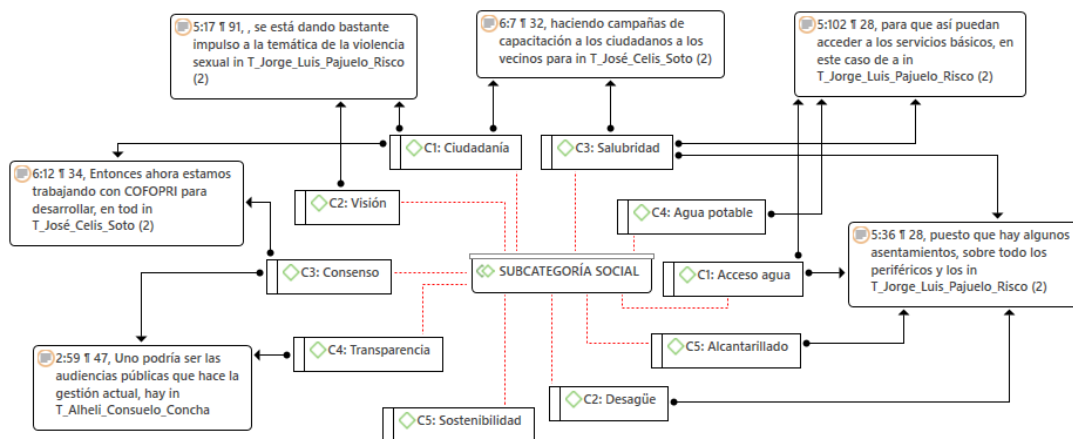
5:17 ¶ 91, , se está dando bastante impulso a la temática de la violencia sexual in T_Jorge_Luis_Pajuelo_Risco (2)

6:7 ¶ 32, haciendo campañas de capacitación a los ciudadanos a los vecinos para in T_José_Celis_Soto (2)

5:102 ¶ 28, para que así puedan acceder a los servicios básicos, en este caso de a in T_Jorge_Luis_Pajuelo_Risco (2)

C1: Ciudadanía

C3: Salubridad

6:12 ¶ 34, Entonces ahora estamos trabajando con COFOPRI para desarrollar, en tod in T_José_Celis_Soto (2)

C2: Visión

C4: Agua potable

5:36 ¶ 28, puesto que hay algunos asentamientos, sobre todo los periféricos y los in T_Jorge_Luis_Pajuelo_Risco (2)

C3: Consenso

SUBCATEGORÍA SOCIAL

C1: Acceso agua

2:59 ¶ 47, Uno podría ser las audiencias públicas que hace la gestión actual, hay in T_Alheli_Consuelo_Concha

C4: Transparencia

C5: Alcantarillado

C2: Desagüe

C5: Sostenibilidad